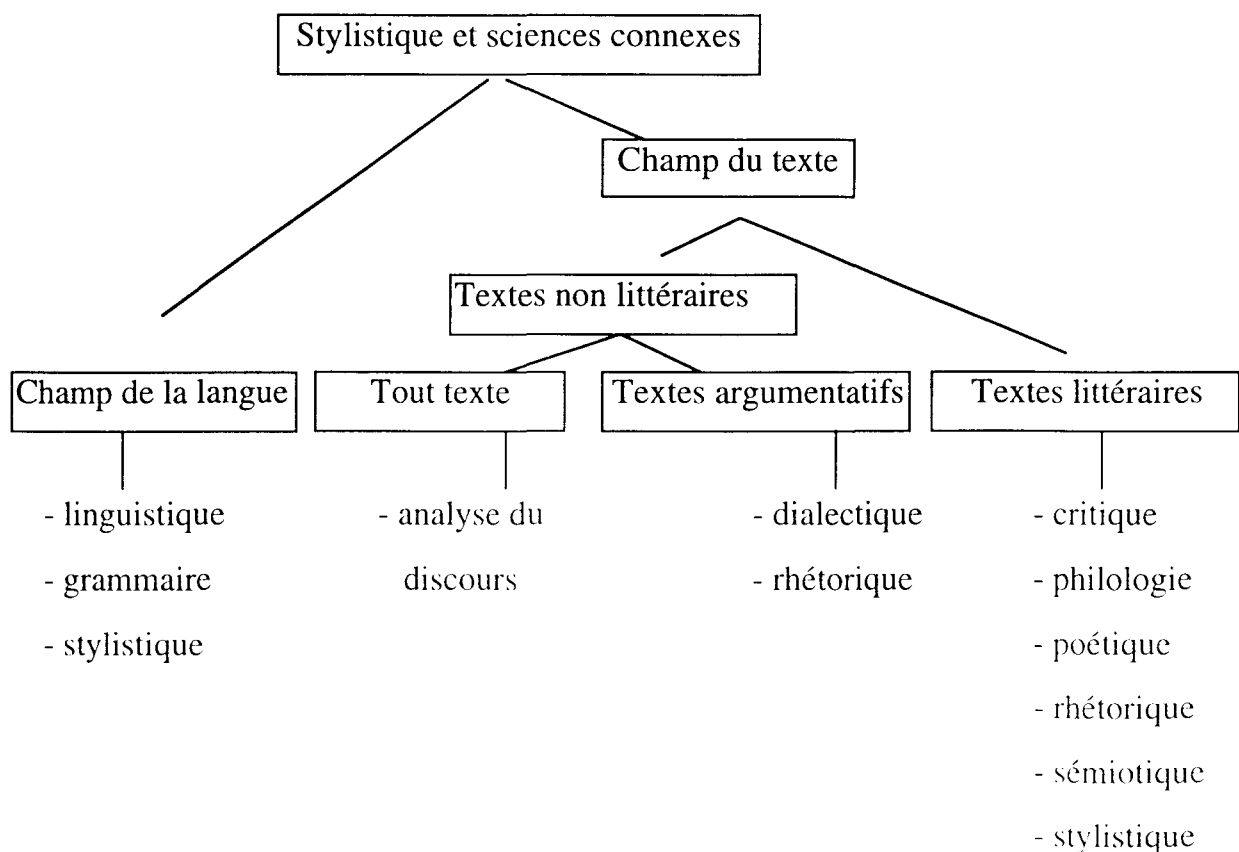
Stylistique et sciences connexes

Champ du texte

Textes non littéraires

Champ de la langue

- linguistique
- grammaire
- stylistique

Tout texte

- analyse du discours

Textes argumentatifs

- dialectique
- rhétorique

Textes littéraires

- critique
- philologie
- poétique
- rhétorique
- sémiotique
- stylistique